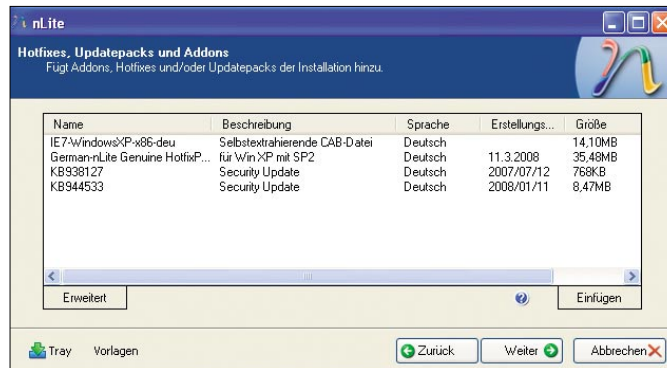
nLite

Hotfixes, Updatepacks und Addons
Fügt Addons, Hotfixes und/oder Updatepacks der Installation hinzu.

| Name | Beschreibung | Sprache | Erstellungs... | Größe |
|---|---|---|---|---|
| IE7-WindowsXP-x86-deu | Selbstextrahierende CAB-Datei | Deutsch | | 14,10MB |
| German-nLite Genuine HotfixP... | für Win XP mit SP2 | Deutsch | 11.3.2008 | 35,48MB |
| KB938127 | Security Update | Deutsch | 2007/07/12 | 768KB |
| KB944533 | Security Update | Deutsch | 2008/01/11 | 8,47MB |

Erweitert

Einfügen

Tray Vorlagen

Zurück Weiter Abbrechen